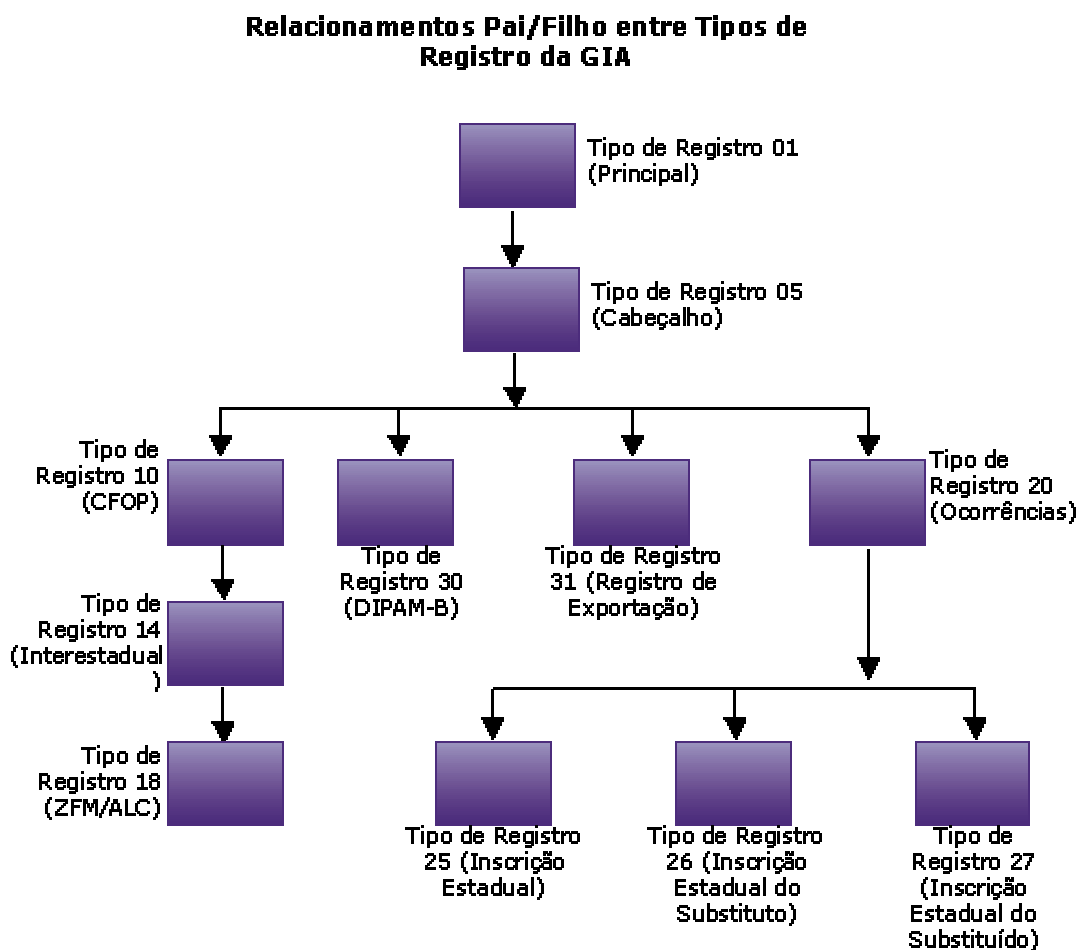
Relacionamentos Pai/Filho entre Tipos de Registro da GIA

Tipo de Registro 01 (Principal)

Tipo de Registro 05 (Cabeçalho)

Tipo de Registro 10 (CFOP)

Tipo de Registro 30 (DIPAM-B)

Tipo de Registro 31 (Registro de Exportação)

Tipo de Registro 20 (Ocorrências)

Tipo de Registro 14 (Interestadual )

Tipo de Registro 18 (ZFM/ALC)

Tipo de Registro 25 (Inscrição Estadual)

Tipo de Registro 26 (Inscrição Estadual do Substituto)

Tipo de Registro 27 (Inscrição Estadual do Substituído)